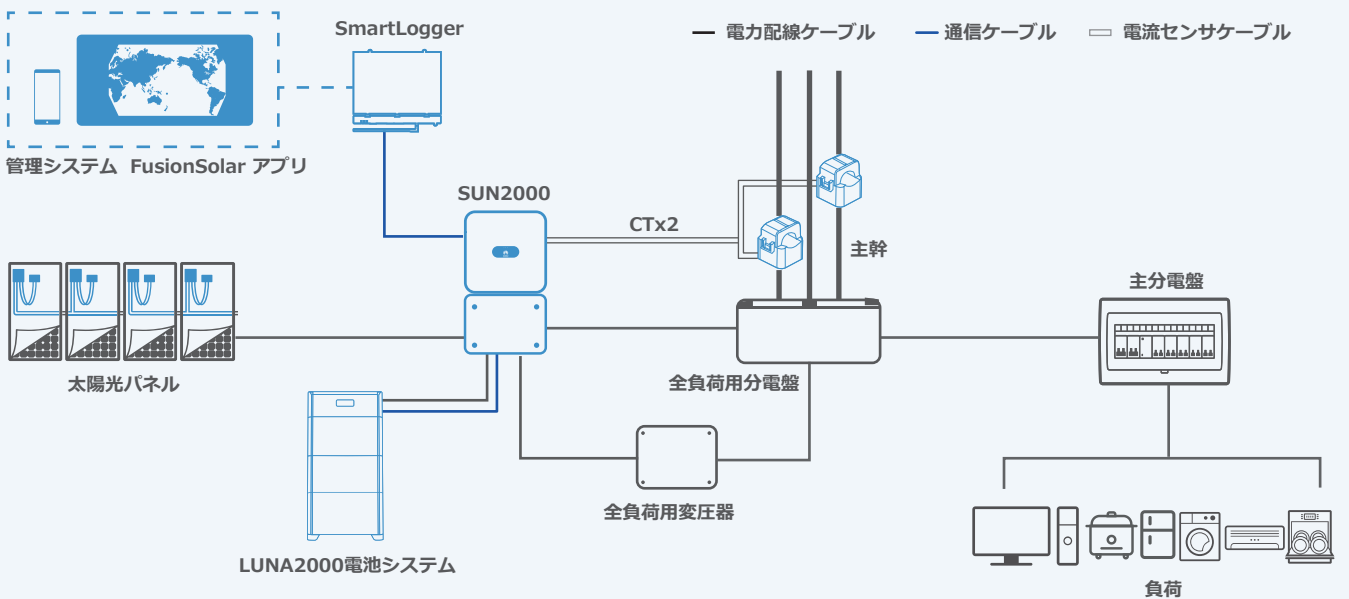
— 電力配線ケーブル — 通信ケーブル ═ 電流センサケーブル

SmartLogger

管理システム FusionSolar アプリ

SUN2000

CTx2

主幹

主分電盤

太陽光パネル

全負荷用分電盤

LUNA2000電池システム

全負荷用変圧器

負荷